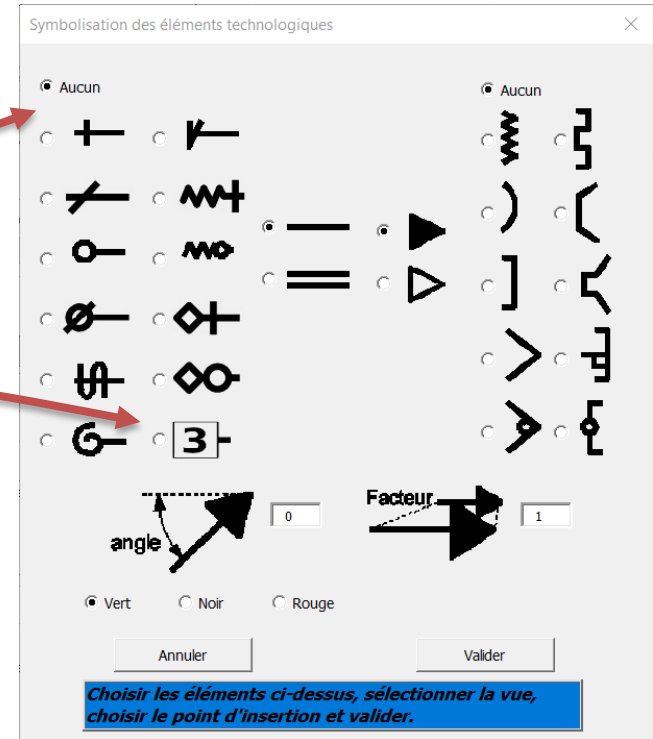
Symbolisation des éléments technologiques

Aucun

3

Aucun

angle

0

Facteur

1

Vert Noir Rouge

Annuler

Valider

Choisir les éléments ci-dessus, sélectionner la vue, choisir le point d'insertion et valider.